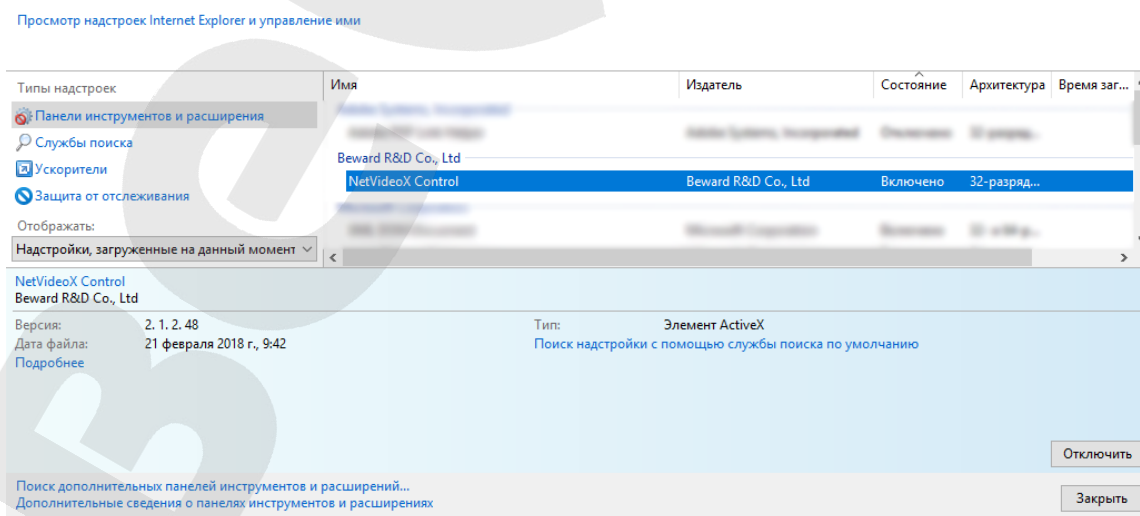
Просмотр надстроек Internet Explorer и управление ими

Типы надстроек
Панели инструментов и расширения
Службы поиска
Ускорители
Защита от отслеживания

Отображать:
Надстройки, загруженные на данный момент

| Имя | Издатель | Состояние | Архитектура | Время заг... |
|---|---|---|---|---|
| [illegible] | | | | |
| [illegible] | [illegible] | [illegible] | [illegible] | |
| Beward R&D Co., Ltd | | | | |
| NetVideoX Control | Beward R&D Co., Ltd | Включено | 32-разряд... | |
| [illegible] | | | | |
| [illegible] | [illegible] | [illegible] | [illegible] | |

NetVideoX Control
Beward R&D Co., Ltd

Версия: 2. 1. 2. 48
Дата файла: 21 февраля 2018 г., 9:42
Подробнее

Тип: Элемент ActiveX
Поиск надстройки с помощью службы поиска по умолчанию

Отключить

Поиск дополнительных панелей инструментов и расширений...
Дополнительные сведения о панелях инструментов и расширениях

Закрыть